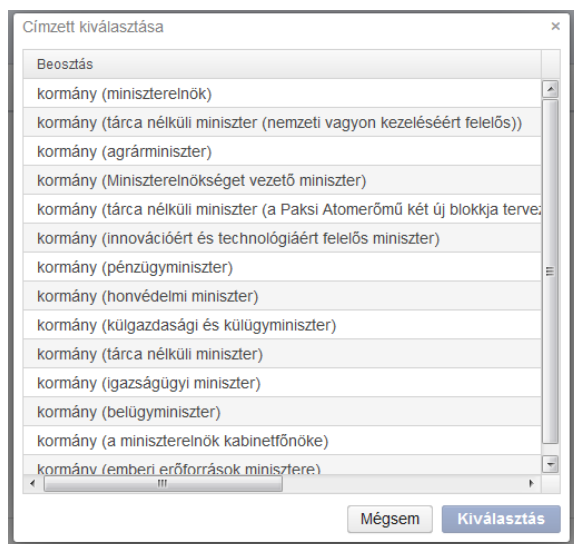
Címzett kiválasztása

×

Beosztás

kormány (miniszterelnök)

kormány (tárca nélküli miniszter (nemzeti vagyon kezeléséért felelős))

kormány (agrárminiszter)

kormány (Miniszterelnökséget vezető miniszter)

kormány (tárca nélküli miniszter (a Paksi Atomerőmű két új blokkja terve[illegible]

kormány (innovációért és technológiáért felelős miniszter)

kormány (pénzügyminiszter)

kormány (honvédelmi miniszter)

kormány (külgazdasági és külügyminiszter)

kormány (tárca nélküli miniszter)

kormány (igazságügyi miniszter)

kormány (belügyminiszter)

kormány (a miniszterelnök kabinetfőnöke)

kormány (emberi erőforrások minisztere)

Mégsem

Kiválasztás